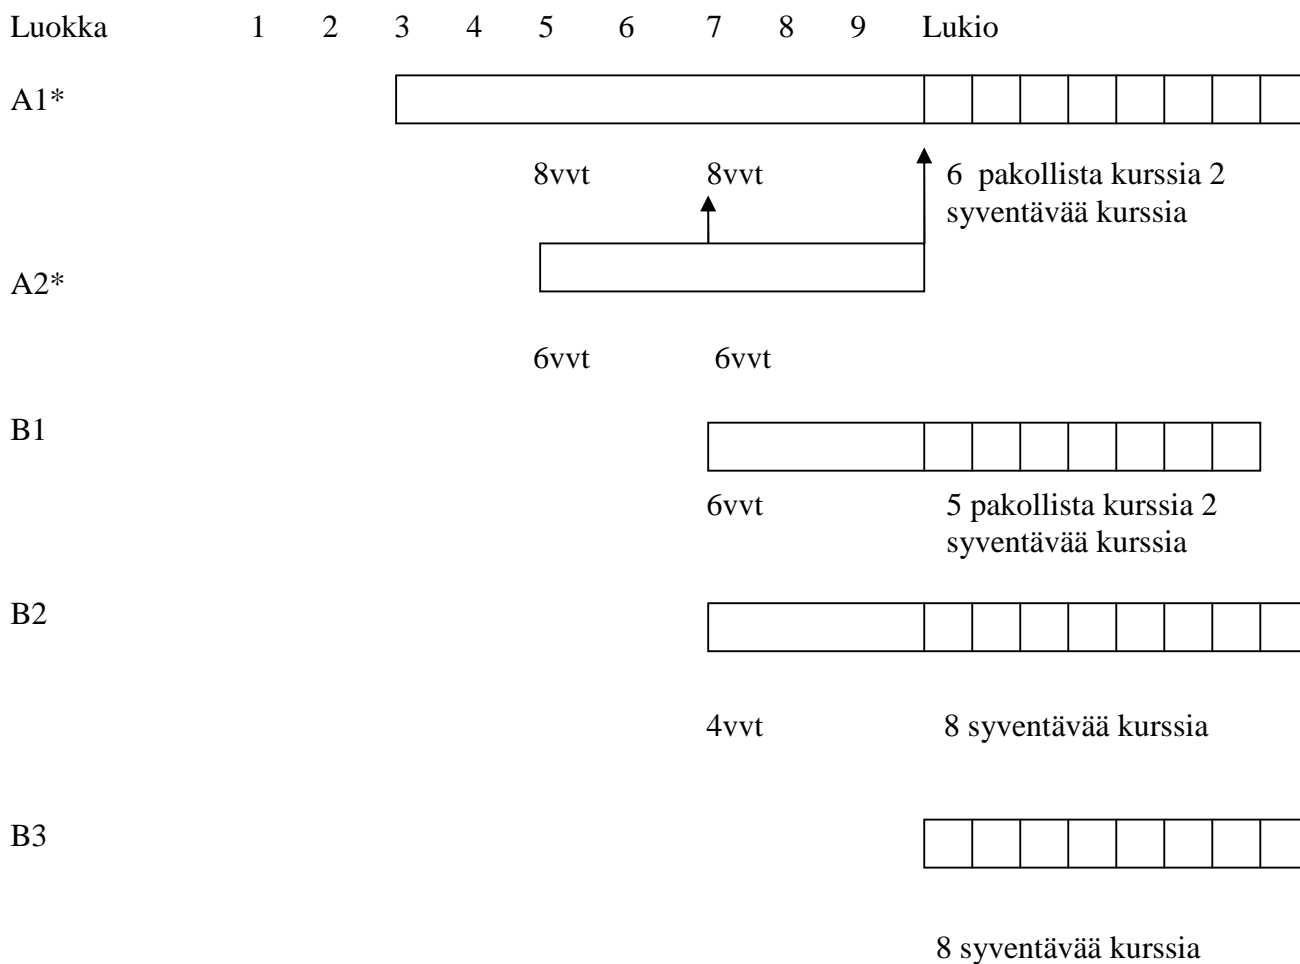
Luokka 1 2 3 4 5 6 7 8 9 Lukio

A1*

8vvt 8vvt 6 pakollista kurssia 2 syventävää kurssia

A2*

6vvt 6vvt

B1

6vvt 5 pakollista kurssia 2 syventävää kurssia

B2

4vvt 8 syventävää kurssia

B3

8 syventävää kurssia